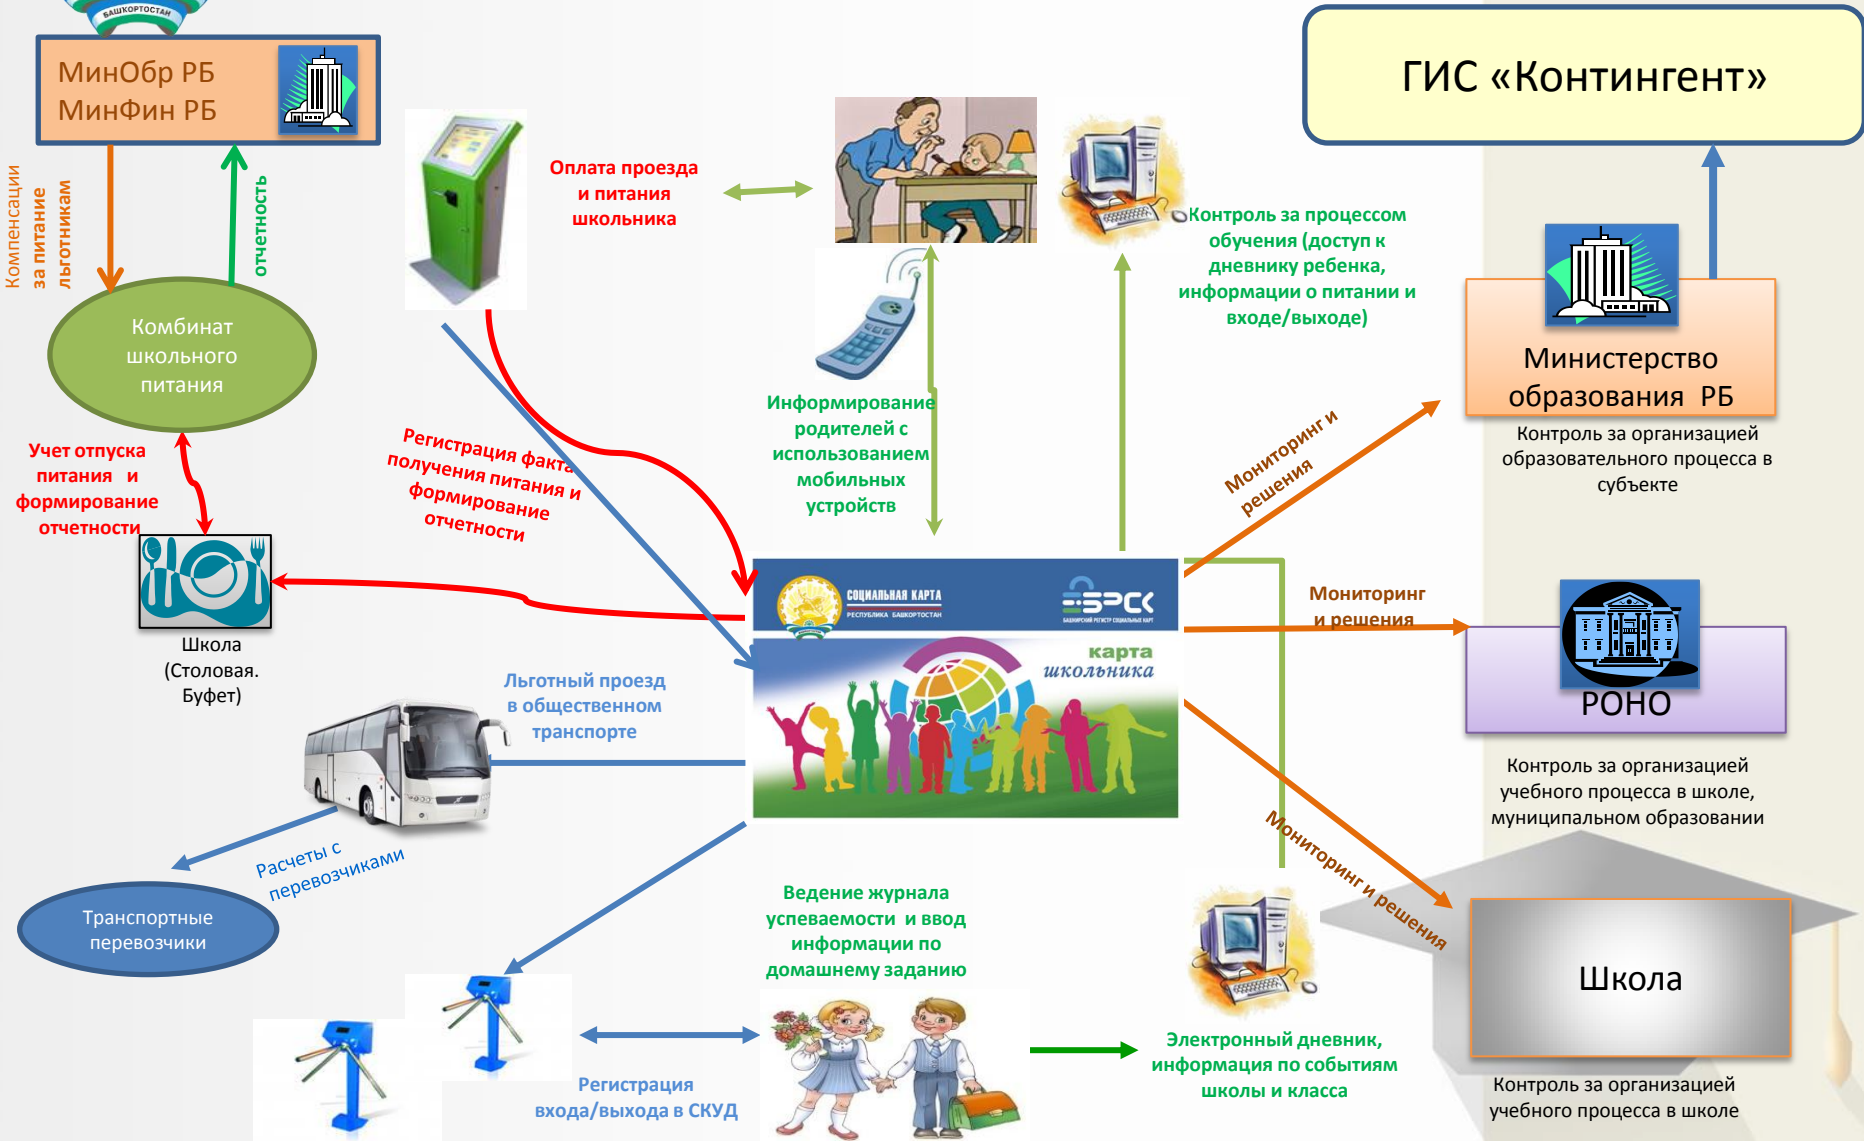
БАШКОРТОСТАН

МинОбр РБ
МинФин РБ

Компенсации за питание льготникам

отчетность

Комбинат школьного питания

Учет отпуска питания и формирование отчетности

Школа (Столовая. Буфет)

Оплата проезда и питания школьника

Регистрация факта получения питания и формирование отчетности

Информирование родителей с использованием мобильных устройств

Контроль за процессом обучения (доступ к дневнику ребенка, информации о питании и входе/выходе)

ГИС «Контингент»

Министерство образования РБ

Контроль за организацией образовательного процесса в субъекте

Мониторинг и решения

Мониторинг и решения

РОНО

Контроль за организацией учебного процесса в школе, муниципальном образовании

Мониторинг и решения

Школа

Контроль за организацией учебного процесса в школе

СОЦИАЛЬНАЯ КАРТА
РЕСПУБЛИКА БАШКОРТОСТАН

БРСК
БАШКИРСКИЙ РЕГИСТР СОЦИАЛЬНЫХ КАРТ

карта школьника

Льготный проезд в общественном транспорте

Расчеты с перевозчиками

Транспортные перевозчики

Ведение журнала успеваемости и ввод информации по домашнему заданию

Регистрация входа/выхода в СКУД

Электронный дневник, информация по событиям школы и класса